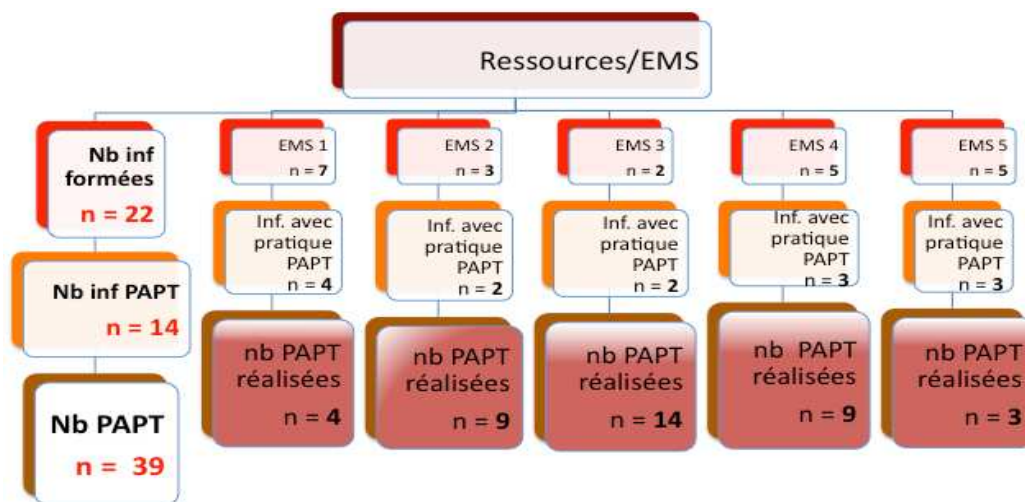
Ressources/EMS

Nb inf formées
n = 22

Nb inf PAPT
n = 14

Nb PAPT
n = 39

EMS 1
n = 7

Inf. avec pratique PAPT
n = 4

nb PAPT réalisées
n = 4

EMS 2
n = 3

Inf. avec pratique PAPT
n = 2

nb PAPT réalisées
n = 9

EMS 3
n = 2

Inf. avec pratique PAPT
n = 2

nb PAPT réalisées
n = 14

EMS 4
n = 5

Inf. avec pratique PAPT
n = 3

nb PAPT réalisées
n = 9

EMS 5
n = 5

Inf. avec pratique PAPT
n = 3

nb PAPT réalisées
n = 3